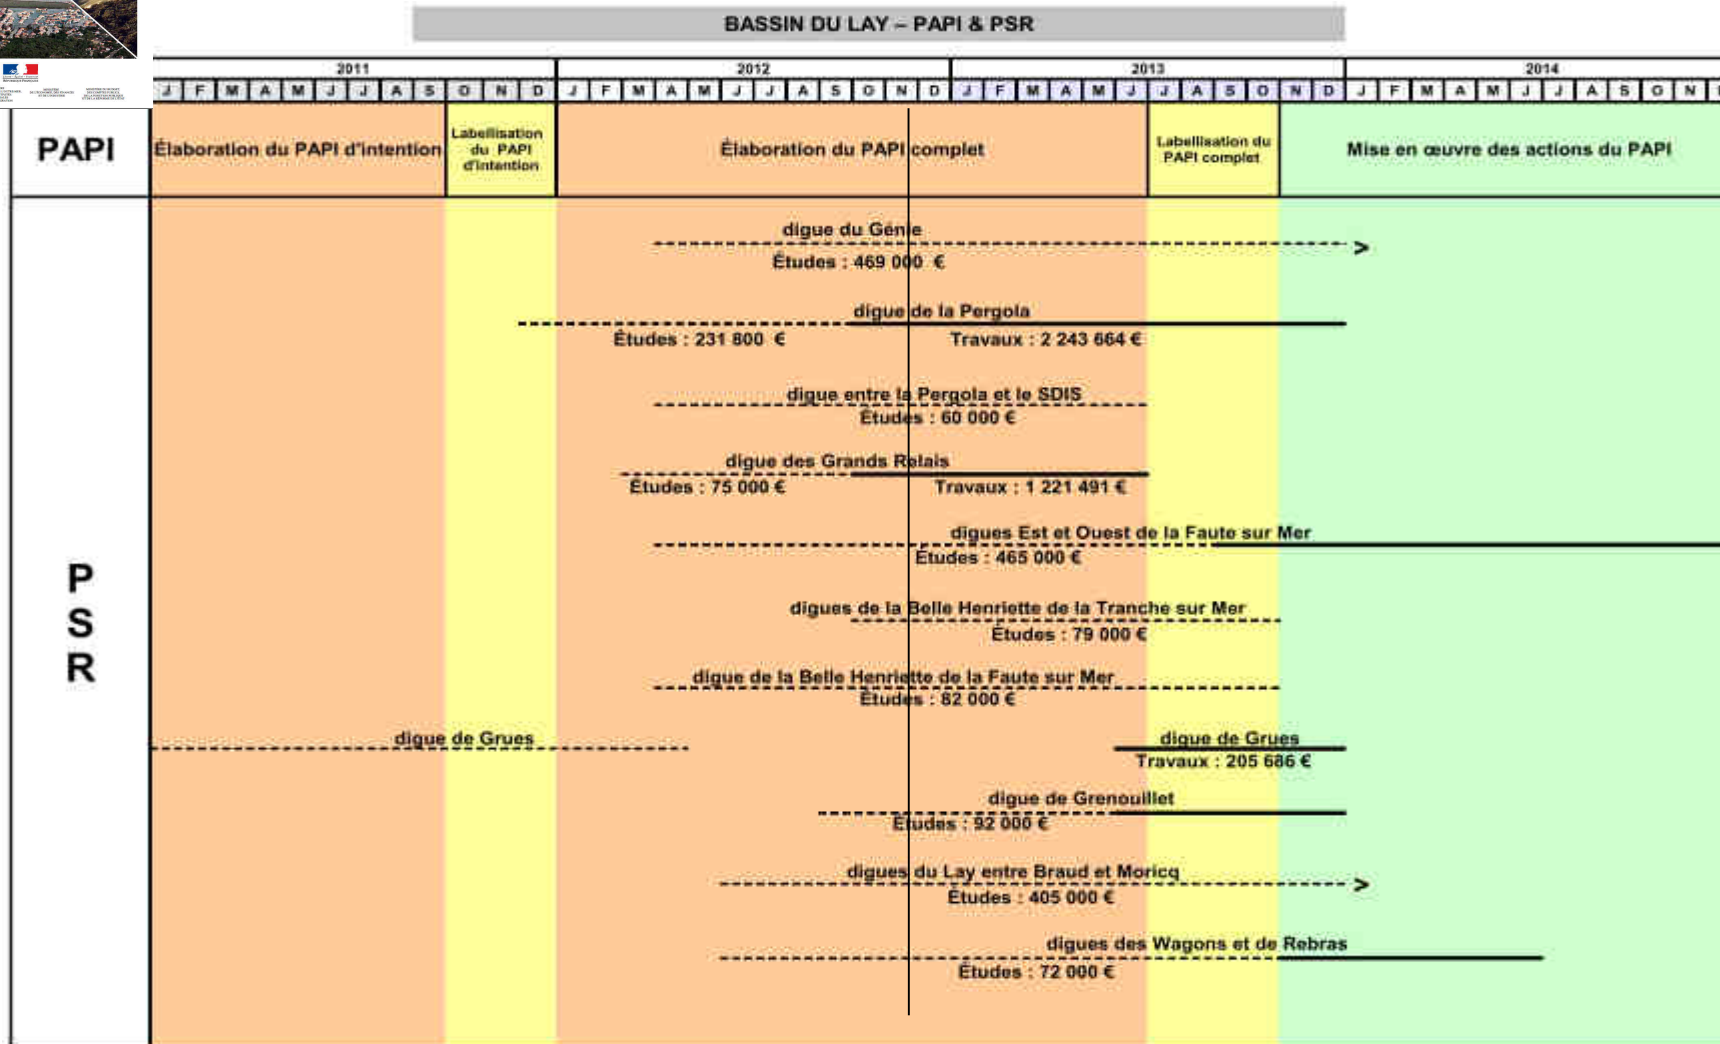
BASSIN DU LAY – PAPI & PSR

| 2011 | 2012 | 2013 | 2014 |
|---|---|---|---|
| J F M A M J J A S O N D | J F M A M J J A S O N D | J F M A M J J A S O N D | J F M A M J J A S O N |

PAPI

Élaboration du PAPI d'intention

Labellisation du PAPI d'intention

Élaboration du PAPI complet

Labellisation du PAPI complet

Mise en œuvre des actions du PAPI

PSR

digue du Génie
Études : 469 000 €

digue de la Pergola
Études : 231 800 €
Travaux : 2 243 664 €

digue entre la Pergola et le SDIS
Études : 60 000 €

digue des Grands Relais
Études : 75 000 €
Travaux : 1 221 491 €

digues Est et Ouest de la Faute sur Mer
Études : 465 000 €

digues de la Belle Henriette de la Tranche sur Mer
Études : 79 000 €

digue de la Belle Henriette de la Faute sur Mer
Études : 82 000 €

digue de Grues

digue de Grues
Travaux : 205 686 €

digue de Grenouillet
Études : 92 000 €

digues du Lay entre Braud et Moricq
Études : 405 000 €

digues des Wagons et de Rebras
Études : 72 000 €